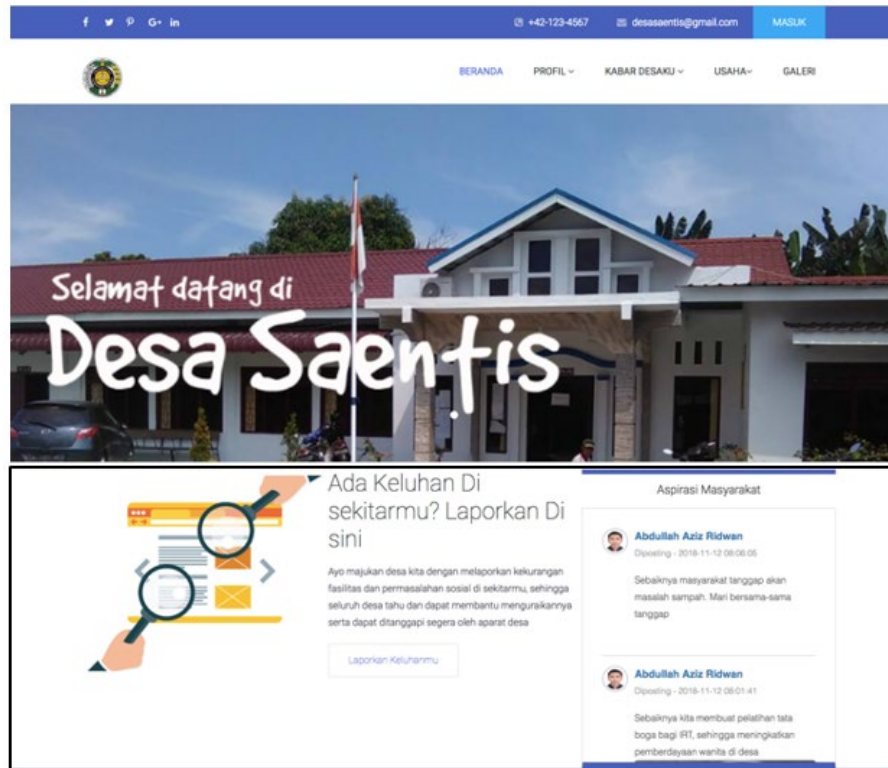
f y P G+ in

+42-123-4567 desasaentis@gmail.com MASUK

BERANDA PROFIL KABAR DESAKU USAHA GALERI

Selamat datang di
Desa Saentis

Ada Keluhan Di sekitarmu? Laporkan Di sini

Ayo majukan desa kita dengan melaporkan kekurangan fasilitas dan permasalahan sosial di sekitarmu, sehingga seluruh desa tahu dan dapat membantu menguraikannya serta dapat ditanggapi segera oleh aparat desa

Laporkan Keluhanmu

Aspirasi Masyarakat

Abdullah Aziz Ridwan
Diposting - 2018-11-12 08:06:05

Sebaiknya masyarakat tanggap akan masalah sampah. Mari bersama-sama tanggap

Abdullah Aziz Ridwan
Diposting - 2018-11-12 08:01:41

Sebaiknya kita membuat pelatihan tata boga bagi IRT, sehingga meningkatkan pemberdayaan wanita di desa